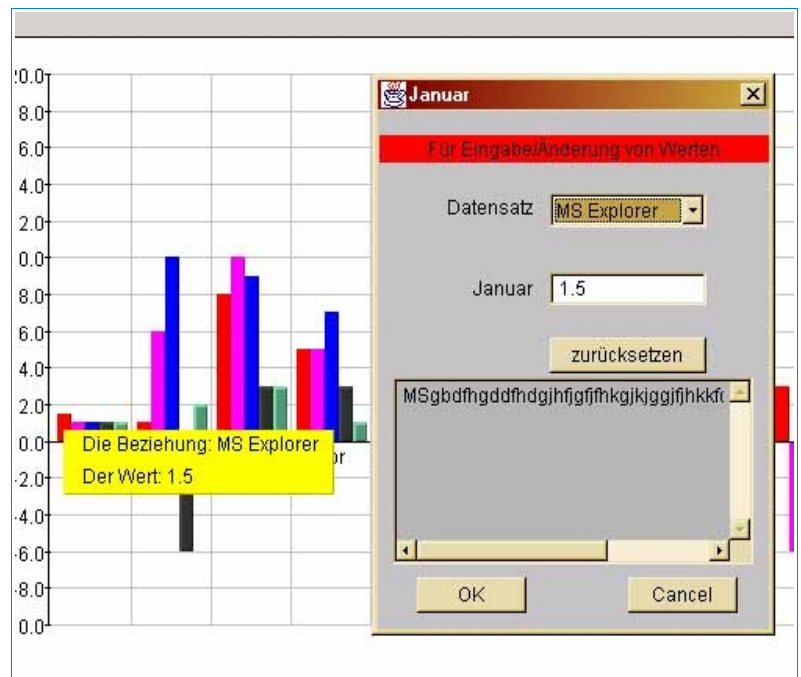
20.0
8.0
6.0
4.0
2.0
0.0
8.0
6.0
4.0
2.0
0.0
-2.0
-4.0
-6.0
-8.0
0.0

Die Beziehung: MS Explorer
Der Wert: 1.5

or

Januar

Für Eingabe/Änderung von Werten

Datensatz MS Explorer

Januar 1.5

zurücksetzen

MSgbdfhgddfhdgjhfjgfjfhkgjkjggjfjhkkf

OK

Cancel